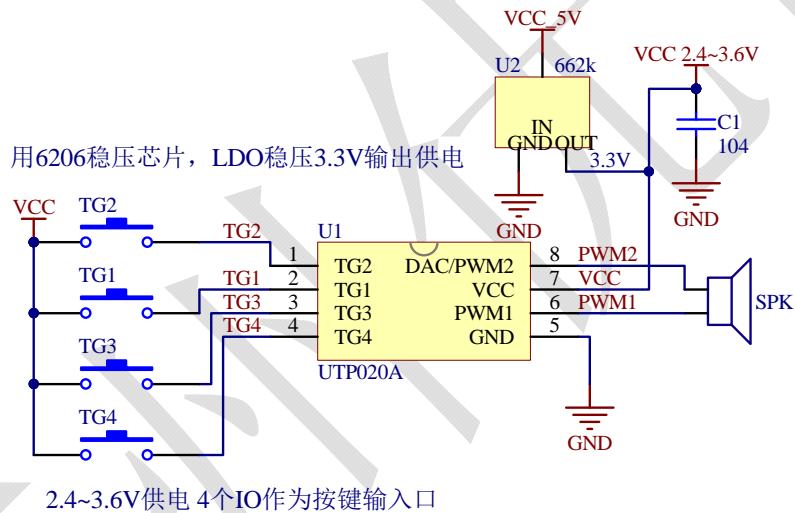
VCC_5V

U2 662k

IN
GND OUT

3.3V

GND

VCC 2.4~3.6V

C1
104

GND

用6206稳压芯片，LDO稳压3.3V输出供电

VCC

TG2

TG1

TG3

TG4

TG2
TG1
TG3
TG4

U1

1
2
3
4

TG2
TG1
TG3
TG4

DAC/PWM2
VCC
PWM1
GND

8
7
6
5

PWM2
VCC
PWM1

SPK

UTP020A

GND

2.4~3.6V供电 4个IO作为按键输入口